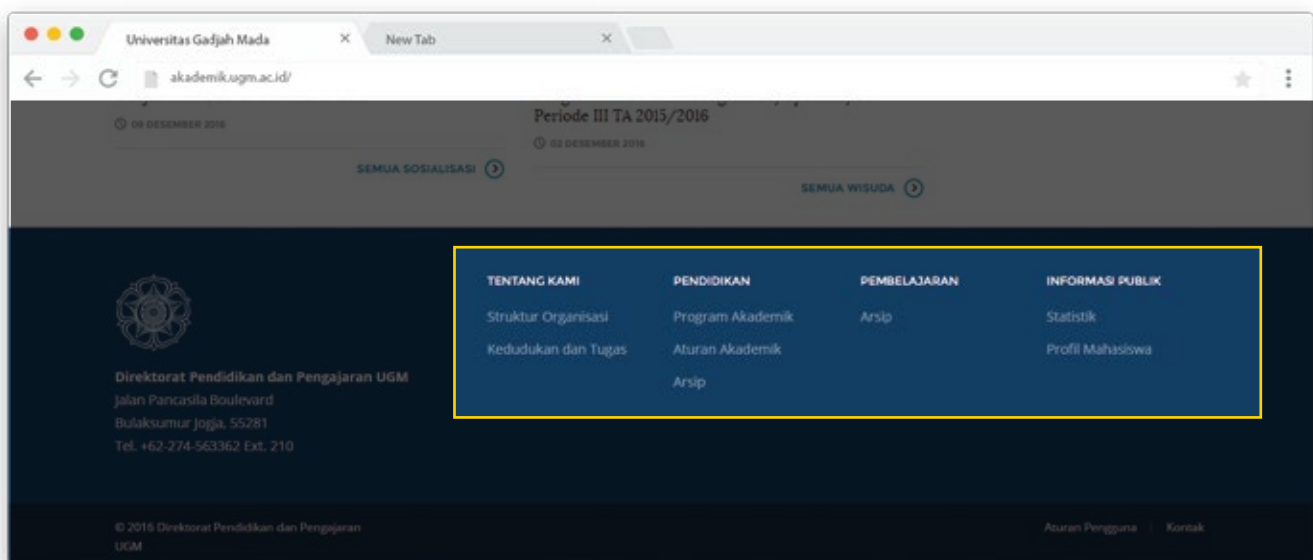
Universitas Gadjah Mada ×
New Tab ×

akademik.ugm.ac.id/

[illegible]
08 DESEMBER 2016
SEMUA SOSIALISASI

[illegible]
Periode III TA 2015/2016
02 DESEMBER 2016
SEMUA WISUDA

Direktorat Pendidikan dan Pengajaran UGM
Jalan Pancasila Boulevard
Bulaksumur Jogja, 55281
Tel. +62-274-563362 Ext. 210

TENTANG KAMI
Struktur Organisasi
Kedudukan dan Tugas

PENDIDIKAN
Program Akademik
Aturan Akademik
Arsip

PEMBELAJARAN
Arsip

INFORMASI PUBLIK
Statistik
Profil Mahasiswa

© 2016 Direktorat Pendidikan dan Pengajaran UGM

Aturan Pengguna | Kontak